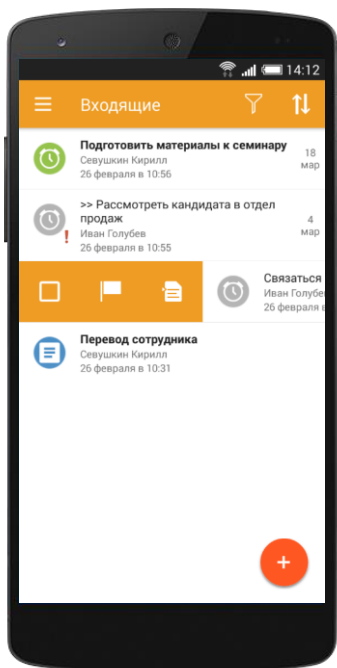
14:12

Входящие

Подготовить материалы к семинару
Севушкин Кирилл
26 февраля в 10:56
18 мар

>> Рассмотреть кандидата в отдел продаж
Иван Голубев
26 февраля в 10:55
4 мар

Связаться
Иван Голубев
26 февраля в

Перевод сотрудника
Севушкин Кирилл
26 февраля в 10:31

+